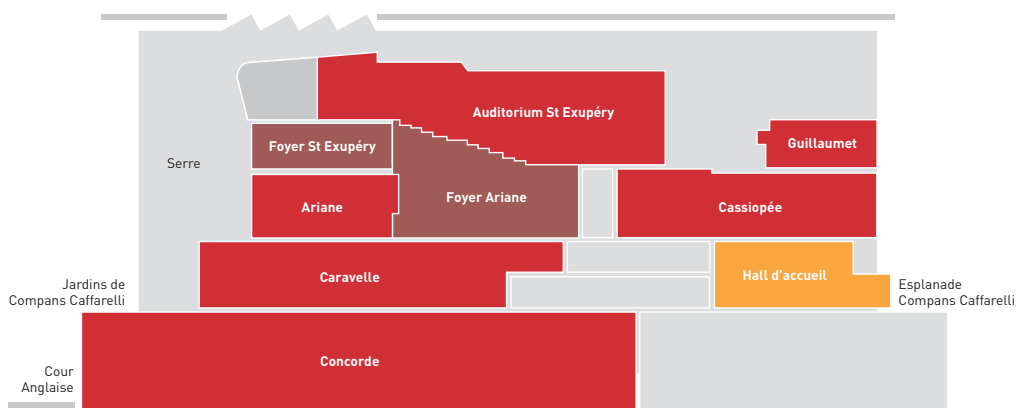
Auditorium St Exupéry

Foyer St Exupéry

Guillaumet

Serre

Ariane

Foyer Ariane

Cassiopée

Caravelle

Hall d'accueil

Jardins de Compans Caffarelli

Esplanade Compans Caffarelli

Concorde

Cour Anglaise